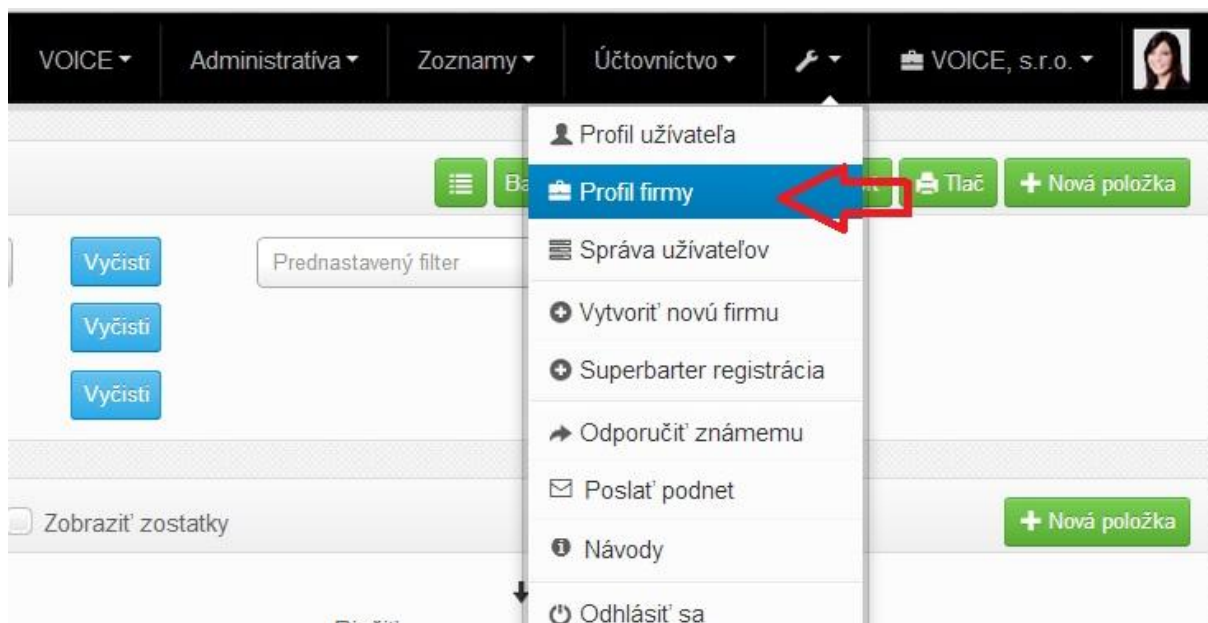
VOICE ▾ Administratíva ▾ Zoznamy ▾ Účtovníctvo ▾ ▾ VOICE, s.r.o. ▾

Profil užívateľa
Profil firmy
Správa užívateľov
Vytvoriť novú firmu
Superbarter registrácia
Odporučiť známemu
Poslať podnet
Návody
Odhlásiť sa

Ba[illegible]

Tlač

+ Nová položka

Vyčisti

Prednastavený filter

Vyčisti

Vyčisti

Zobraziť zostatky

+ Nová položka